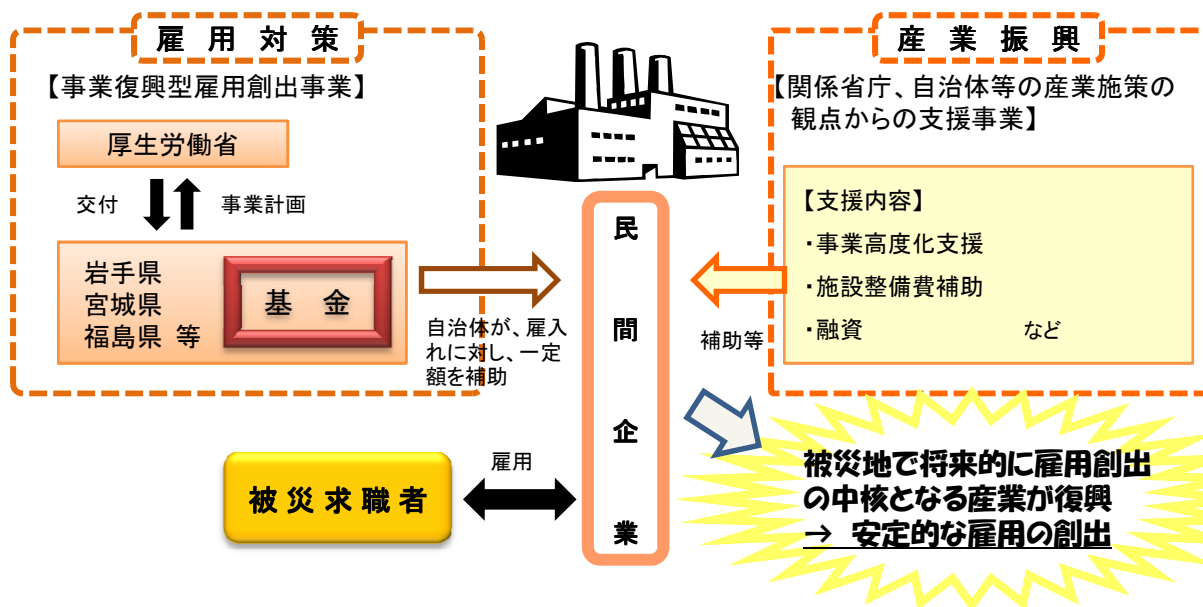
雇用対策

【事業復興型雇用創出事業】

厚生労働省

交付

事業計画

岩手県
宮城県
福島県 等

基金

自治体が、雇入れに対し、一定額を補助

産業振興

【関係省庁、自治体等の産業施策の観点からの支援事業】

【支援内容】
・事業高度化支援
・施設整備費補助
・融資 など

補助等

民間企業

雇用

被災求職者

被災地で将来的に雇用創出の中核となる産業が復興
→ 安定的な雇用の創出